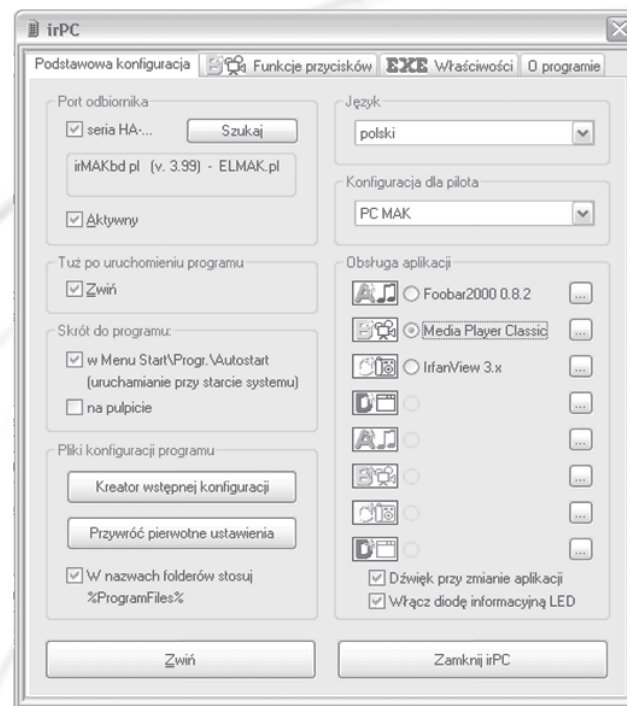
irPC

Podstawowa konfiguracja | Funkcje przycisków | EXE Właściwości | O programie

Port odbiornika
☑ seria HA-... Szukaj
irMAKbd pl (v. 3.99) - ELMAK.pl
☑ Aktywny

Tuż po uruchomieniu programu
☑ Zwiń

Skrót do programu:
☑ w Menu Start\Progr.\Autostart (uruchamianie przy starcie systemu)
☐ na pulpicie

Pliki konfiguracji programu
Kreator wstępnej konfiguracji
Przywróć pierwotne ustawienia
☑ W nazwach folderów stosuj %ProgramFiles%

Język
polski

Konfiguracja dla pilota
PC MAK

Obsługa aplikacji
Foobar2000 0.8.2 ...
Media Player Classic ...
IrfanView 3.x ...
...
...
...
...
...
☑ Dźwięk przy zmianie aplikacji
☑ Włącz diodę informacyjną LED

Zwiń

Zamknij irPC